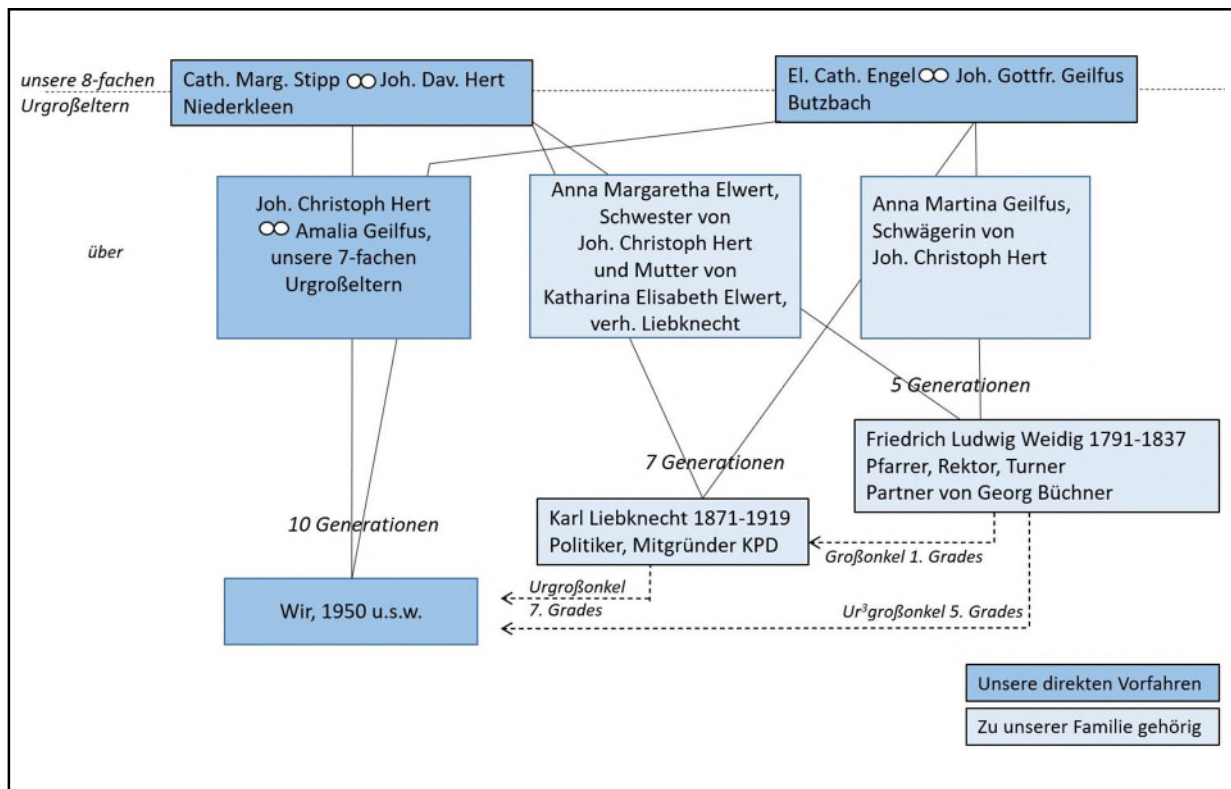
unsere 8-fachen Urgroßeltern

Cath. Marg. Stipp ⚭ Joh. Dav. Hert
Niederkleen

El. Cath. Engel ⚭ Joh. Gottfr. Geilfus
Butzbach

über

Joh. Christoph Hert
⚭ Amalia Geilfus,
unsere 7-fachen
Urgroßeltern

Anna Margaretha Elwert,
Schwester von
Joh. Christoph Hert
und Mutter von
Katharina Elisabeth Elwert,
verh. Liebknecht

Anna Martina Geilfus,
Schwägerin von
Joh. Christoph Hert

5 Generationen

Friedrich Ludwig Weidig 1791-1837
Pfarrer, Rektor, Turner
Partner von Georg Büchner

7 Generationen

10 Generationen

Karl Liebknecht 1871-1919
Politiker, Mitgründer KPD

Großonkel 1. Grades

Urgroßonkel
7. Grades

Wir, 1950 u.s.w.

Ur$^3$großonkel 5. Grades

Unsere direkten Vorfahren

Zu unserer Familie gehörig